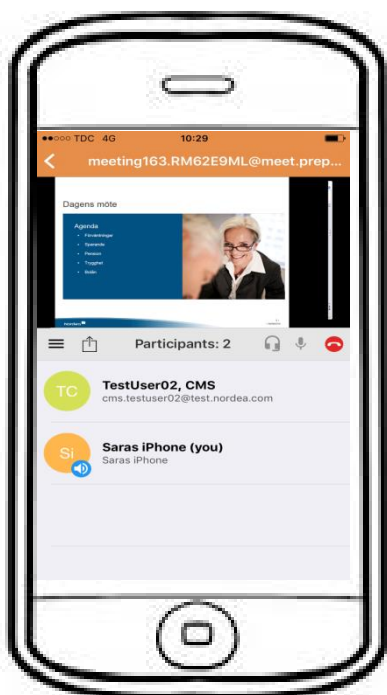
TDC 4G 10:29

meeting163.RM62E9ML@meet.prep...

Dagens möte

Agenda
• Förväntningar
• Sparande
• Pension
• Trygghet
• Bolån

Nordea

Participants: 2

TC
TestUser02, CMS
cms.testuser02@test.nordea.com

Si
Saras iPhone (you)
Saras iPhone